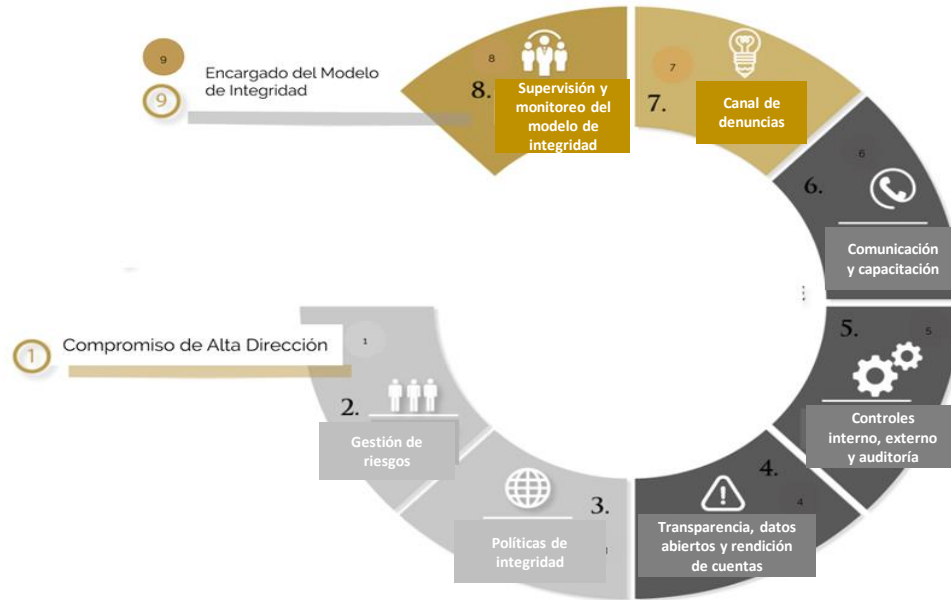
9

9 Encargado del Modelo de Integridad

8

8. Supervisión y monitoreo del modelo de integridad

7

7. Canal de denuncias

6

6. Comunicación y capacitación

1 Compromiso de Alta Dirección

1

2. Gestión de riesgos

5. Controles interno, externo y auditoría

5

4. Transparencia, datos abiertos y rendición de cuentas

4

3. Políticas de integridad